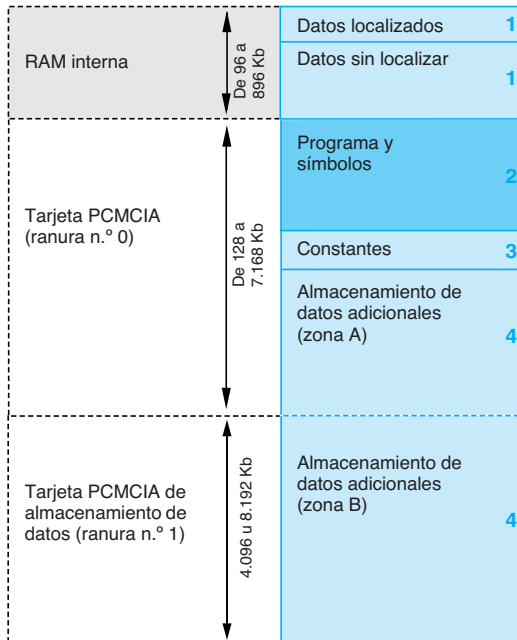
RAM interna

De 96 a 896 Kb

Datos localizados 1

Datos sin localizar 1

Tarjeta PCMCIA (ranura n.º 0)

De 128 a 7.168 Kb

Programa y símbolos 2

Constantes 3

Almacenamiento de datos adicionales (zona A) 4

Tarjeta PCMCIA de almacenamiento de datos (ranura n.º 1)

4.096 u 8.192 Kb

Almacenamiento de datos adicionales (zona B) 4